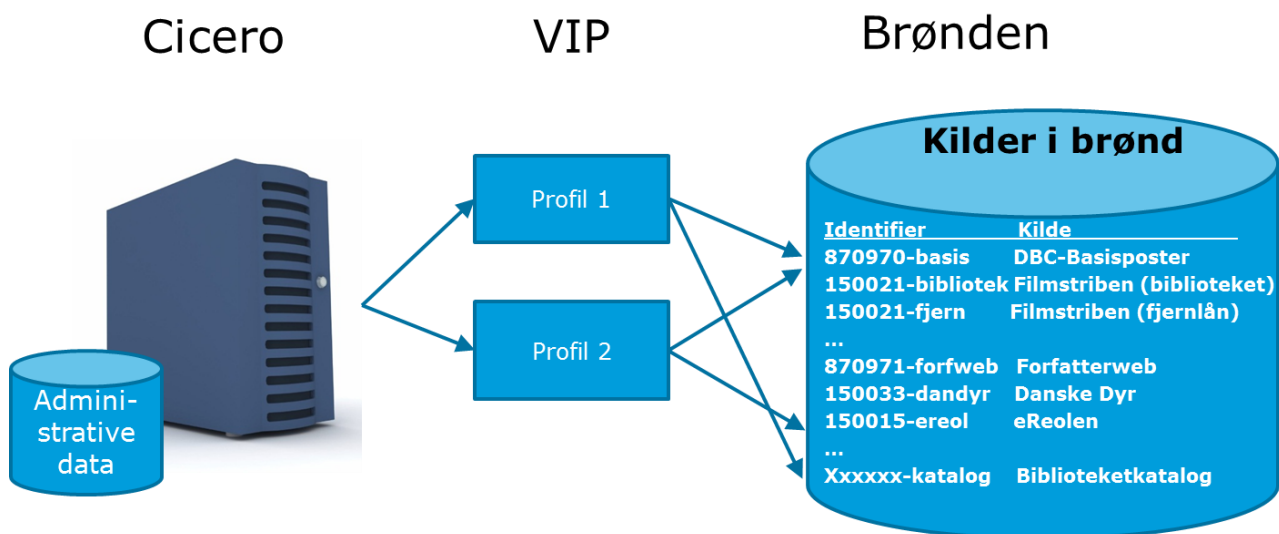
Cicero

VIP

Brønden

Administrative data

Profil 1

Profil 2

Kilder i brønd

| Identifier | Kilde |
|---|---|
| 870970-basis | DBC-Basisposter |
| 150021-bibliotek | Filmstriben (biblioteket) |
| 150021-fjern | Filmstriben (fjernlån) |
| ... | |
| 870971-forfweb | Forfatterweb |
| 150033-dandyr | Danske Dyr |
| 150015-ereol | eReolen |
| ... | |
| Xxxxxx-katalog | Biblioteketkatalog |